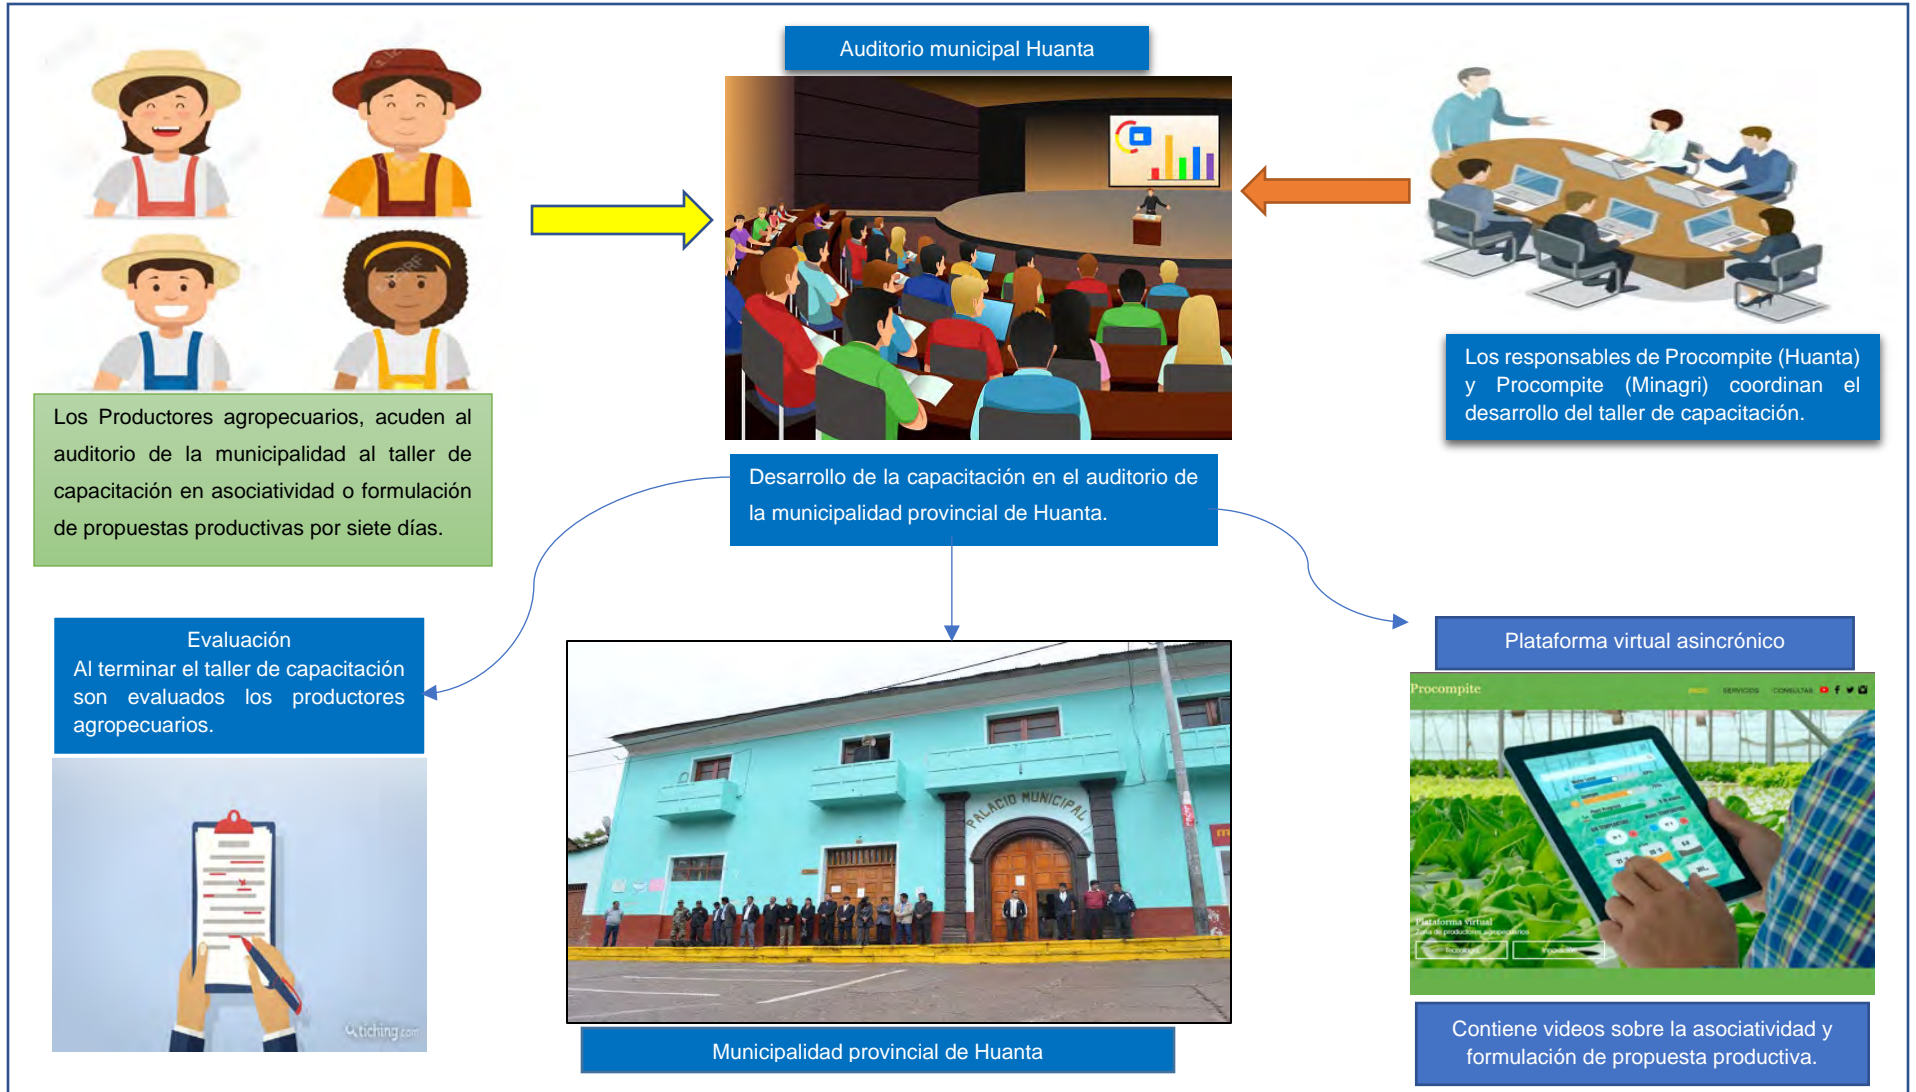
Auditorio municipal Huanta

Los Productores agropecuarios, acuden al auditorio de la municipalidad al taller de capacitación en asociatividad o formulación de propuestas productivas por siete días.

Los responsables de Procompite (Huanta) y Procompite (Minagri) coordinan el desarrollo del taller de capacitación.

Desarrollo de la capacitación en el auditorio de la municipalidad provincial de Huanta.

Evaluación
Al terminar el taller de capacitación son evaluados los productores agropecuarios.

PALACIO MUNICIPAL

Plataforma virtual asincrónico

Procompite

SERVICIOS CONSULTAS

Plataforma virtual

tiching.com

Municipalidad provincial de Huanta

Contiene videos sobre la asociatividad y formulación de propuesta productiva.